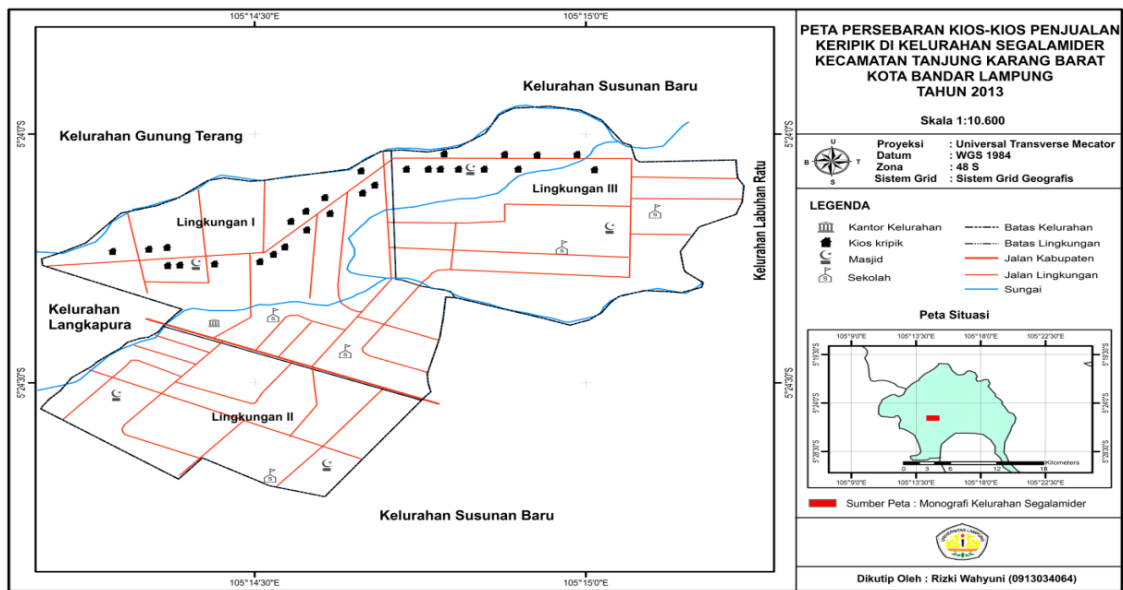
105°14'30"E

105°15'0"E

5°24'0"S

5°24'30"S

Kelurahan Susunan Baru

Kelurahan Gunung Terang

Lingkungan I

Lingkungan III

Kelurahan Labuhan Ratu

Kelurahan Langkapura

Lingkungan II

Kelurahan Susunan Baru

105°14'30"E

105°15'0"E

PETA PERSEBARAN KIOS-KIOS PENJUALAN KERIPIK DI KELURAHAN SEGALAMIDER KECAMATAN TANJUNG KARANG BARAT KOTA BANDAR LAMPUNG TAHUN 2013

Skala 1:10.600

U
B T
S

| | | |
|---|---|---|
| Proyeksi | : | Universal Transverse Mecator |
| Datum | : | WGS 1984 |
| Zona | : | 48 S |
| Sistem Grid | : | Sistem Grid Geografis |

LEGENDA

Kantor Kelurahan
Kios kripik
Masjid
Sekolah

Batas Kelurahan
Batas Lingkungan
Jalan Kabupaten
Jalan Lingkungan
Sungai

Peta Situasi

105°9'0"E 105°13'30"E 105°18'0"E 105°22'30"E

5°19'30"S

5°24'0"S

5°28'30"S

0 3 6 12 18 Kilometers

105°9'0"E 105°13'30"E 105°18'0"E 105°22'30"E

Sumber Peta : Monografi Kelurahan Segalamider

UNIVERSITAS LAMPUNG

Dikutip Oleh : Rizki Wahyuni (0913034064)